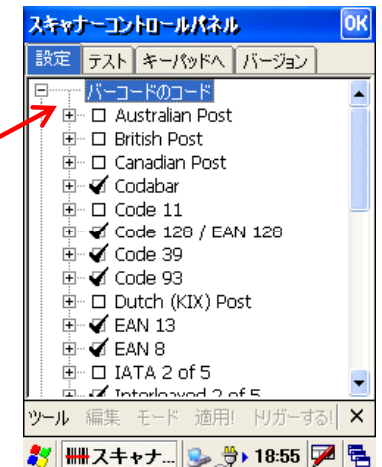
スキャナーコントロールパネル OK

設定 テスト キーパッドへ バージョン

バーコードのコード
☐ Australian Post
☐ British Post
☐ Canadian Post
☑ Codabar
☐ Code 11
☑ Code 128 / EAN 128
☑ Code 39
☑ Code 93
☐ Dutch (KIX) Post
☑ EAN 13
☑ EAN 8
☐ IATA 2 of 5
☑ Interleaved 2 of 5

ツール 編集 モード 適用! トリガーする! ×

スキャナ... 18:55